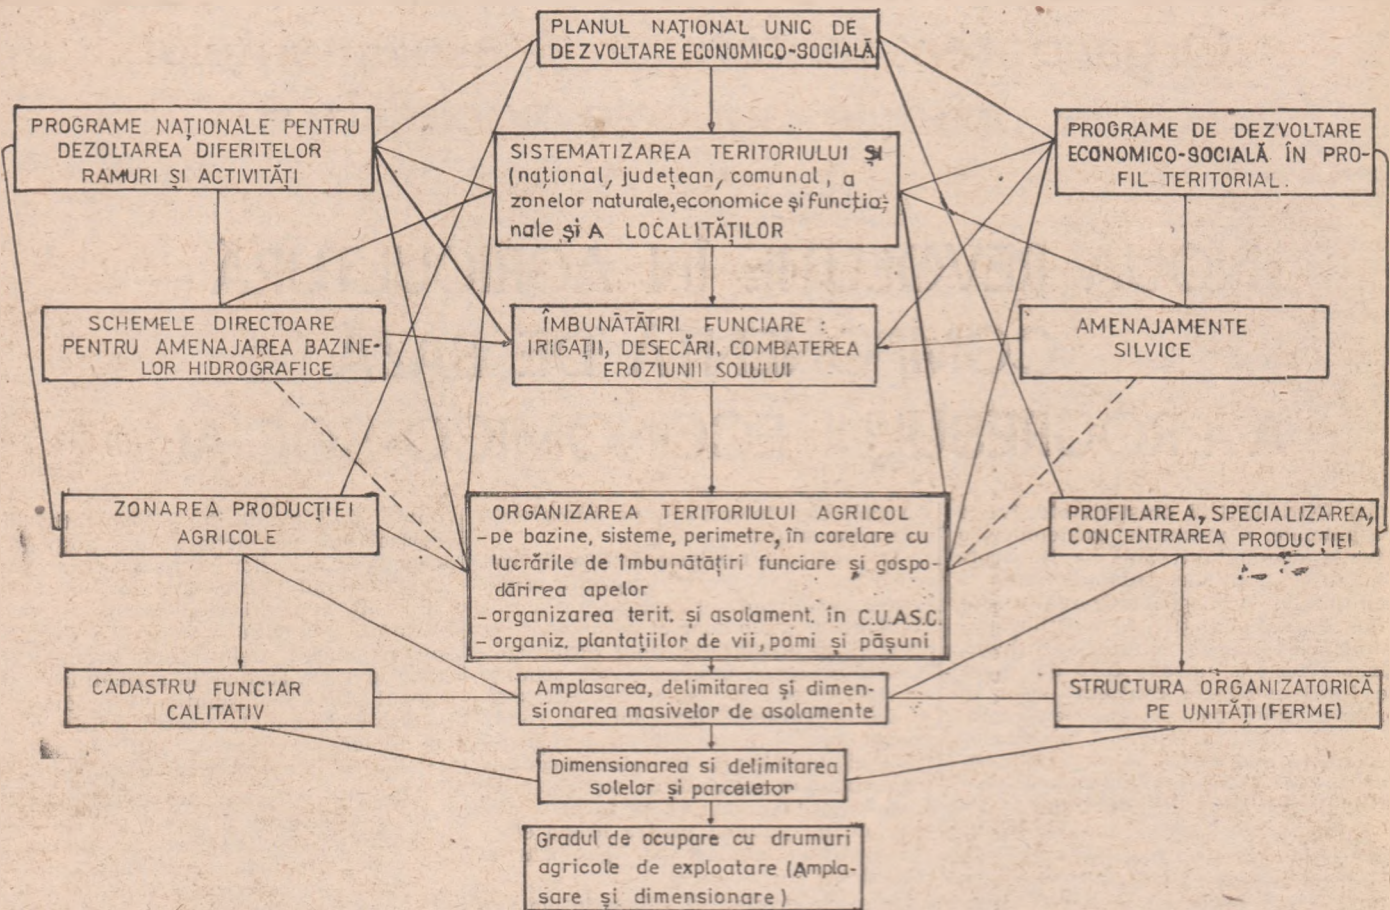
PLANUL NAȚIONAL UNIC DE DEZVOLTARE ECONOMICO-SOCIALĂ

PROGRAME NAȚIONALE PENTRU DEZOLTAREA DIFERITELOR RAMURI ȘI ACTIVITĂȚI

SISTEMATIZAREA TERITORIULUI ȘI (național, județean, comunal, a zonelor naturale, economice și funcționale ȘI A LOCALITĂȚILOR

PROGRAME DE DEZVOLTARE ECONOMICO-SOCIALĂ ÎN PROFIL TERITORIAL.

SCHEMELE DIRECTOARE PENTRU AMENAJAREA BAZINELOR HIDROGRAFICE

ÎMBUNĂTĂȚIRI FUNCIARE : IRIGAȚII, DESECĂRI, COMBATEREA EROZIUNII SOLULUI

AMENAJAMENTE SILVICE

ZONAREA PRODUCȚIEI AGRICOLE

ORGANIZAREA TERITORIULUI AGRICOL
- pe bazine, sisteme, perimetre, în corelare cu lucrările de îmbunătățiri funciare și gospodărirea apelor
- organizarea terit. și asolament. în C.U.A.S.C.
- organiz. plantațiilor de vii, pomi și pășuni

PROFILAREA, SPECIALIZAREA, CONCENTRAREA PRODUCȚIEI

CADASTRU FUNCIAR CALITATIV

Amplasarea, delimitarea și dimensionarea masivelor de asolamente

STRUCTURA ORGANIZATORICĂ PE UNITĂȚI (FERME)

Dimensionarea și delimitarea solelor și parcelelor

Gradul de ocupare cu drumuri agricole de exploatare (Amplasare și dimensionare)